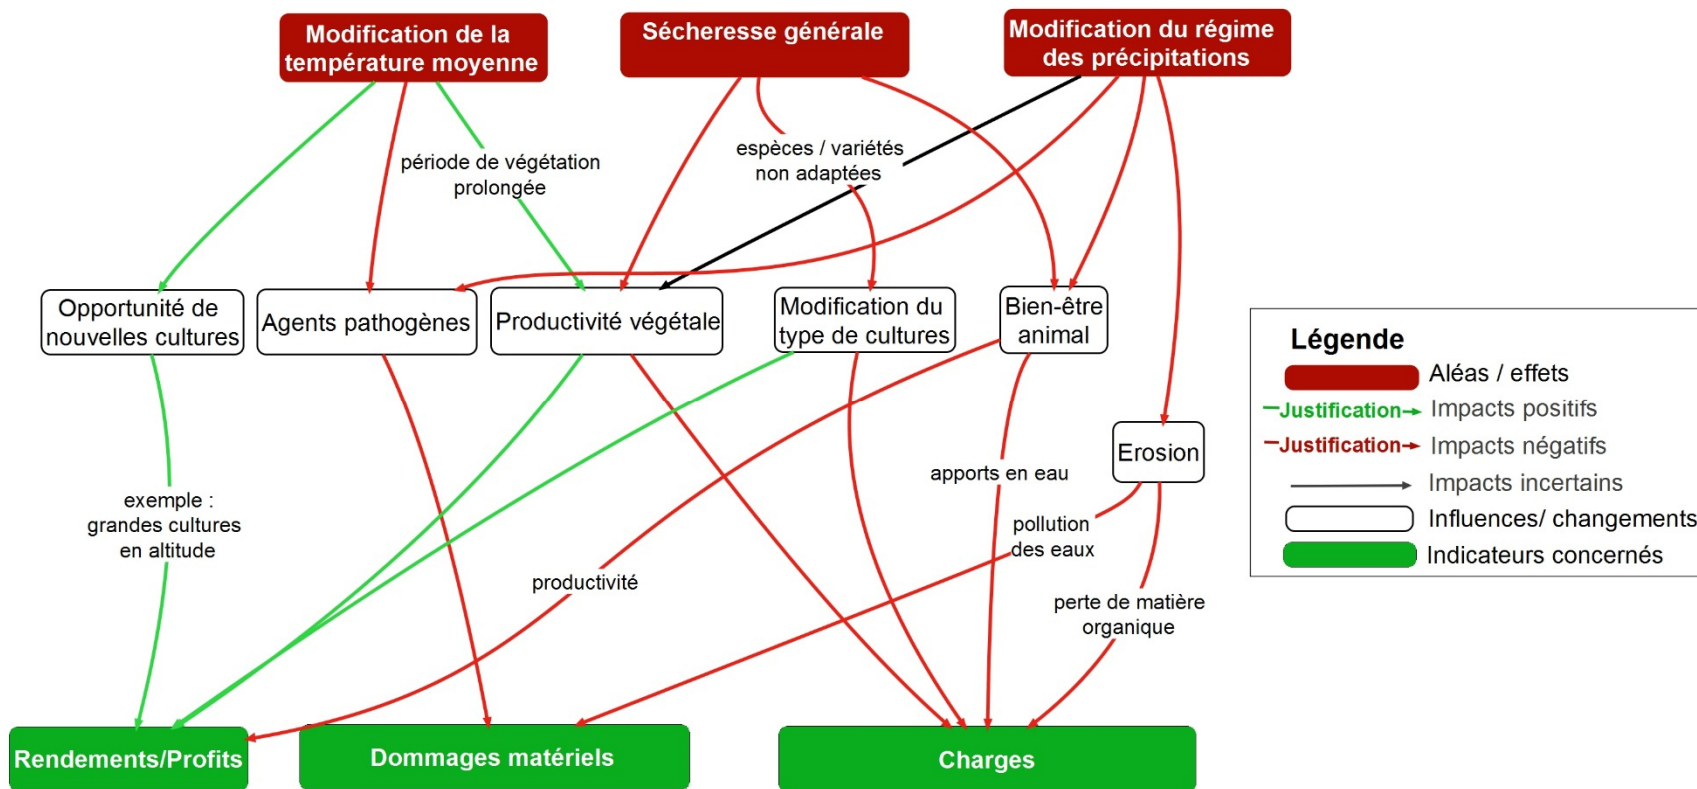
Modification de la température moyenne

Sécheresse générale

Modification du régime des précipitations

période de végétation prolongée

espèces / variétés non adaptées

Opportunité de nouvelles cultures

Agents pathogènes

Productivité végétale

Modification du type de cultures

Bien-être animal

Erosion

exemple : grandes cultures en altitude

productivité

apports en eau

pollution des eaux

perte de matière organique

Rendements/Profits

Dommages matériels

Charges

Légende

Aléas / effets

Justification Impacts positifs

Justification Impacts négatifs

Impacts incertains

Influences/ changements

Indicateurs concernés